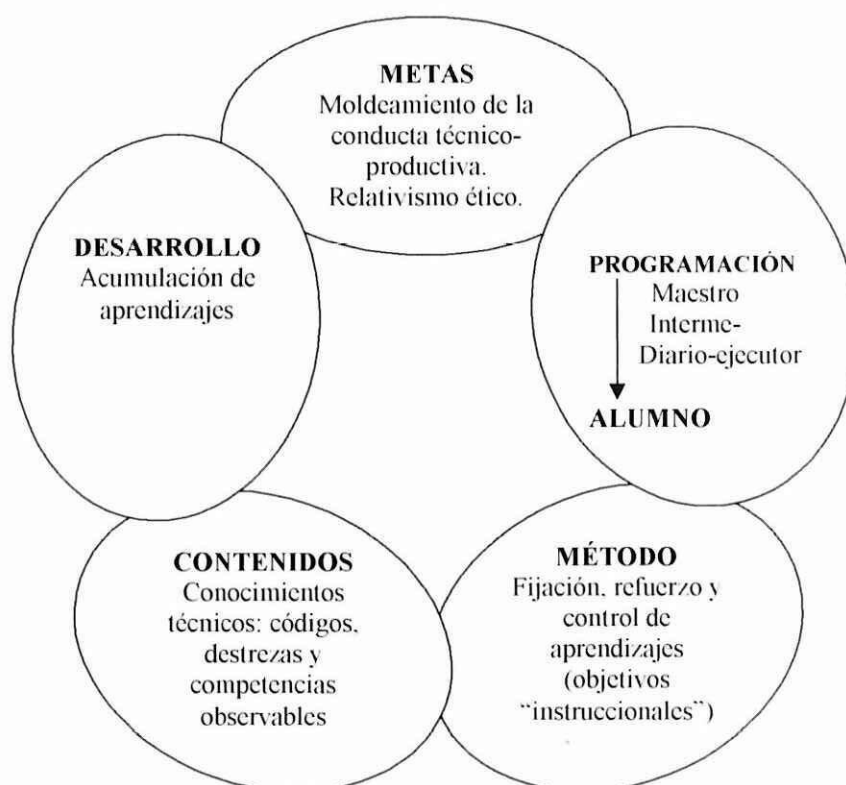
METAS
Moldeamiento de la conducta técnico-productiva. Relativismo ético.

DESARROLLO
Acumulación de aprendizajes

PROGRAMACIÓN
Maestro
Interme-
Diario-ejecutor

ALUMNO

CONTENIDOS
Conocimientos técnicos: códigos, destrezas y competencias observables

MÉTODO
Fijación, refuerzo y control de aprendizajes (objetivos "instruccionales")